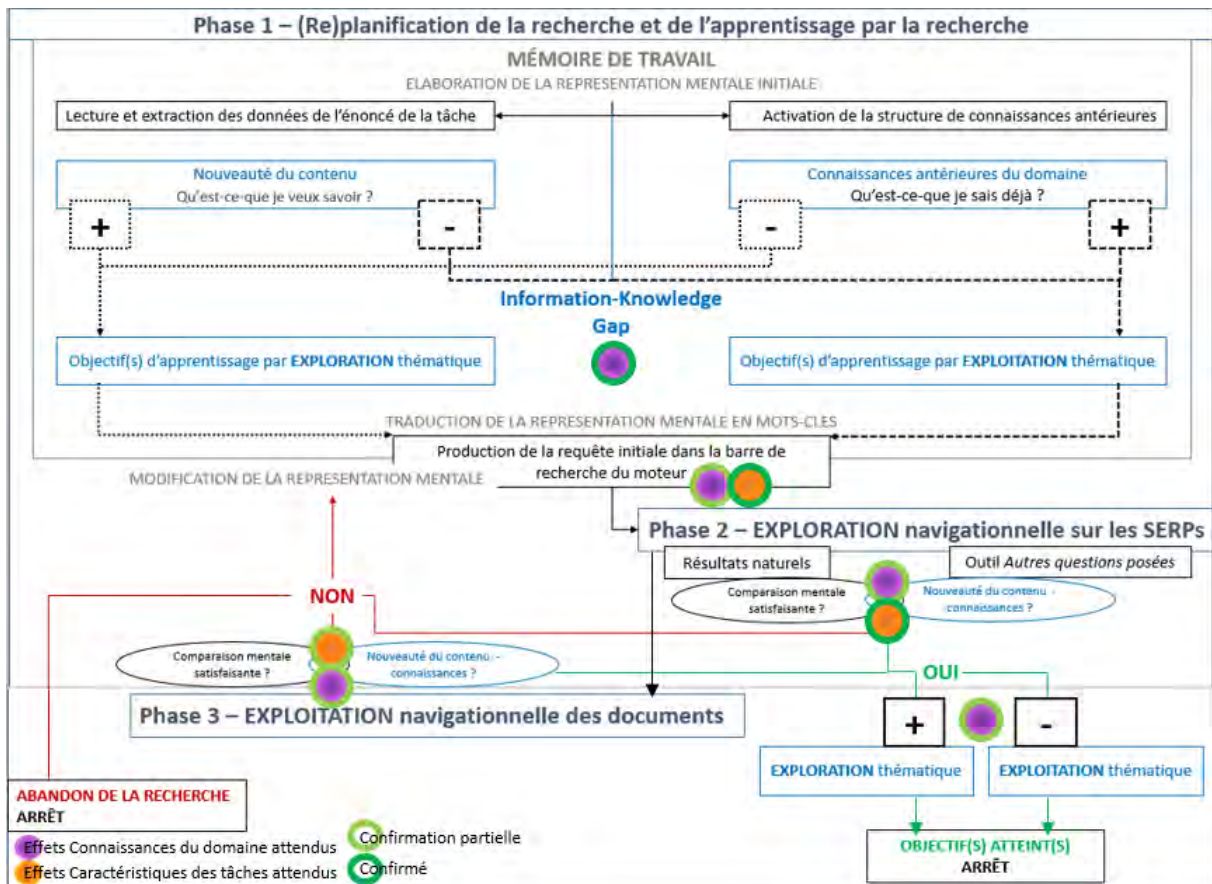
Phase 1 – (Re)planification de la recherche et de l'apprentissage par la recherche

MÉMOIRE DE TRAVAIL

ELABORATION DE LA REPRESENTATION MENTALE INITIALE

Lecture et extraction des données de l'énoncé de la tâche

Activation de la structure de connaissances antérieures

Nouveauté du contenu
Qu'est-ce-que je veux savoir ?

Connaissances antérieures du domaine
Qu'est-ce-que je sais déjà ?

+

-

-

+

Information-Knowledge Gap

Objectif(s) d'apprentissage par EXPLORATION thématique

Objectif(s) d'apprentissage par EXPLOITATION thématique

TRADUCTION DE LA REPRESENTATION MENTALE EN MOTS-CLES

Production de la requête initiale dans la barre de recherche du moteur

MODIFICATION DE LA REPRESENTATION MENTALE

Phase 2 – EXPLORATION navigationnelle sur les SERPs

Résultats naturels

Outil Autres questions posées

Comparaison mentale satisfaisante ?

Nouveauté du contenu - connaissances ?

NON

Comparaison mentale satisfaisante ?

Nouveauté du contenu - connaissances ?

OUI

Phase 3 – EXPLOITATION navigationnelle des documents

+

-

EXPLORATION thématique

EXPLOITATION thématique

ABANDON DE LA RECHERCHE
ARRÊT

Effets Connaissances du domaine attendus

Effets Caractéristiques des tâches attendus

Confirmation partielle

Confirmé

OBJECTIF(S) ATTEINT(S)
ARRÊT